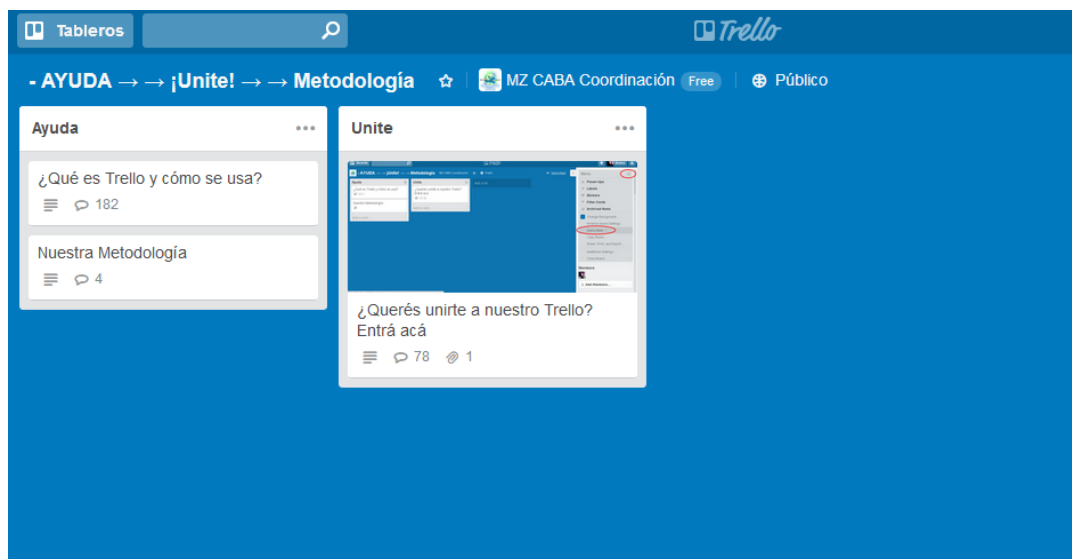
Tableros

Trello

- AYUDA → → ¡Unite! → → Metodología

MZ CABA Coordinación Free

Público

Ayuda

¿Qué es Trello y cómo se usa?

182

Nuestra Metodología

4

Unite

¿Querés unirte a nuestro Trello? Entrá acá

78

1